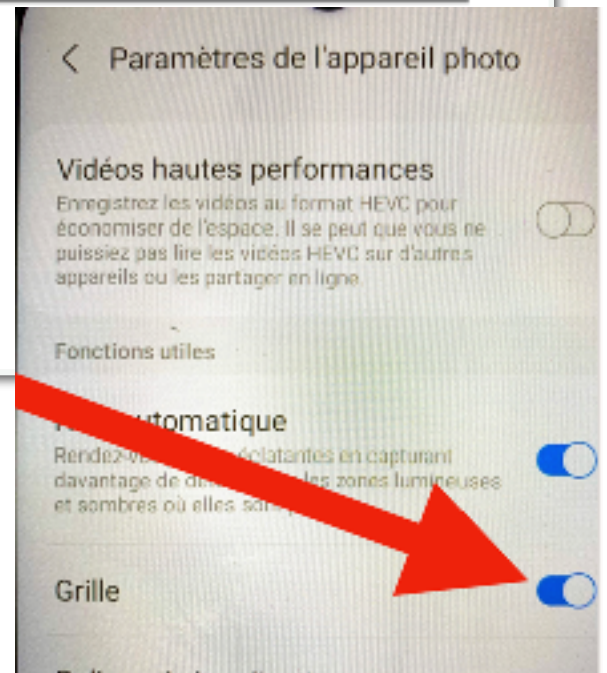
Paramètres de l'appareil photo

Vidéos hautes performances
Enregistrez les vidéos au format HEVC pour économiser de l'espace. Il se peut que vous ne puissiez pas lire les vidéos HEVC sur d'autres appareils ou les partager en ligne

Fonctions utiles

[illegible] automatique
Rendez-v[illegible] éclatantes en capturant davantage de d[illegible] les zones lumineuses et sombres où elles so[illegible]

Grille

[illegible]